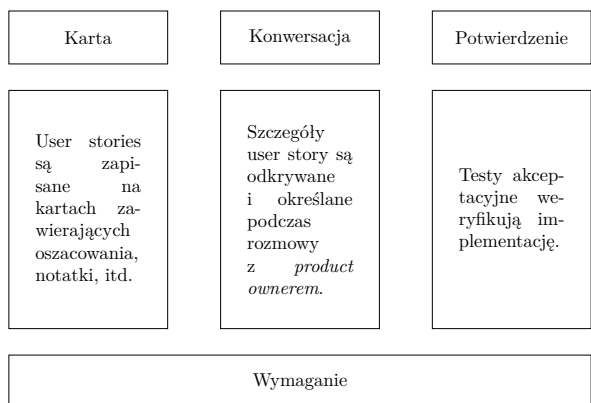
Karta

Konwersacja

Potwierdzenie

User stories są zapisane na kartach zawierających oszacowania, notatki, itd.

Szczegóły user story są odkrywane i określane podczas rozmowy z *product ownerem*.

Testy akceptacyjne weryfikują implementację.

Wymaganie